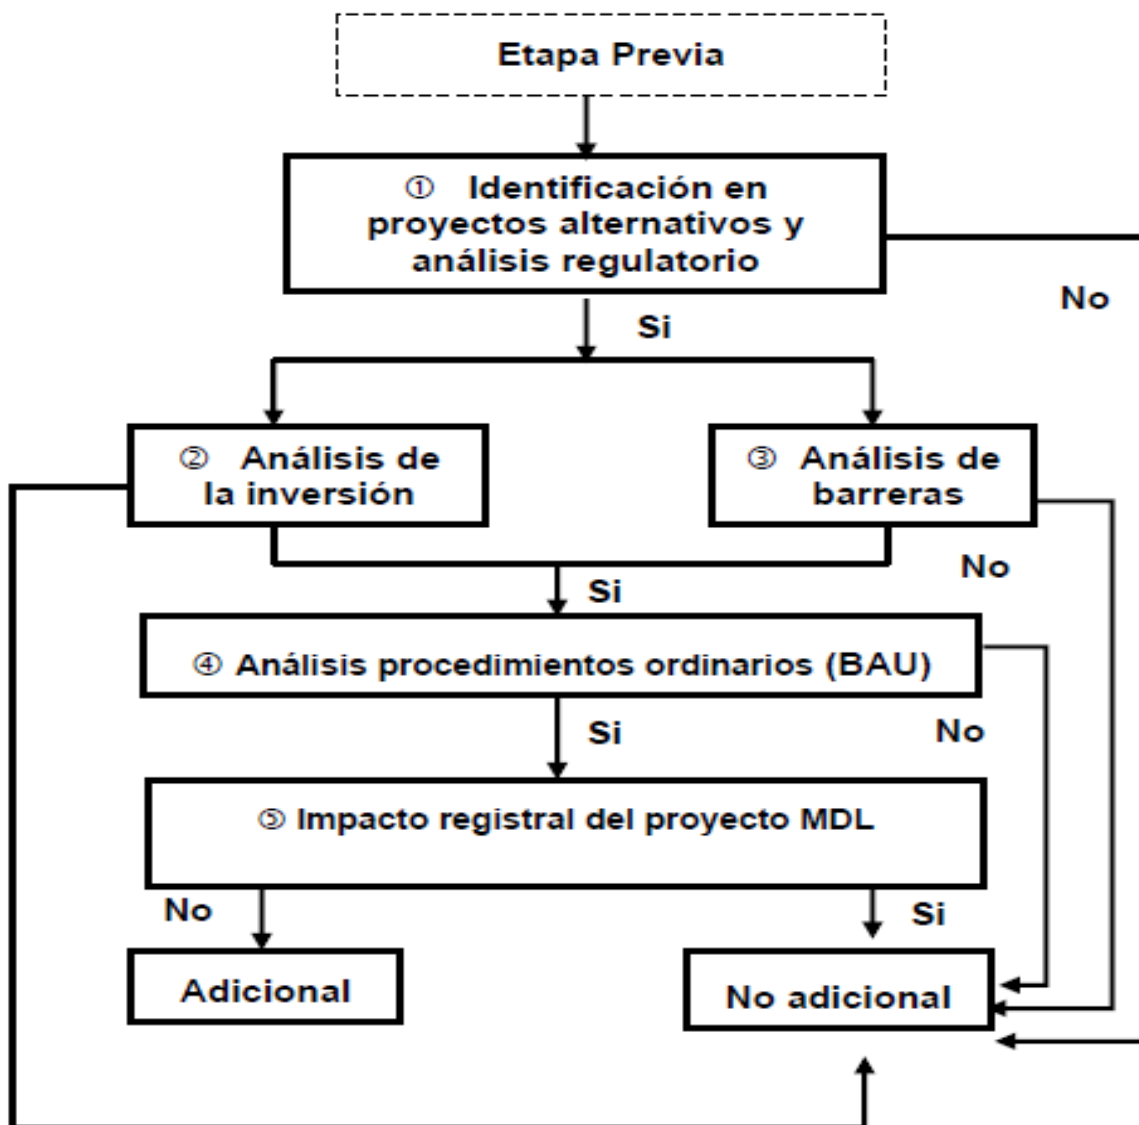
Etapa Previa

① Identificación en proyectos alternativos y análisis regulatorio

No

Si

② Análisis de la inversión

③ Análisis de barreras

No

Si

④ Análisis procedimientos ordinarios (BAU)

Si

No

⑤ Impacto registral del proyecto MDL

No

Si

Adicional

No adicional